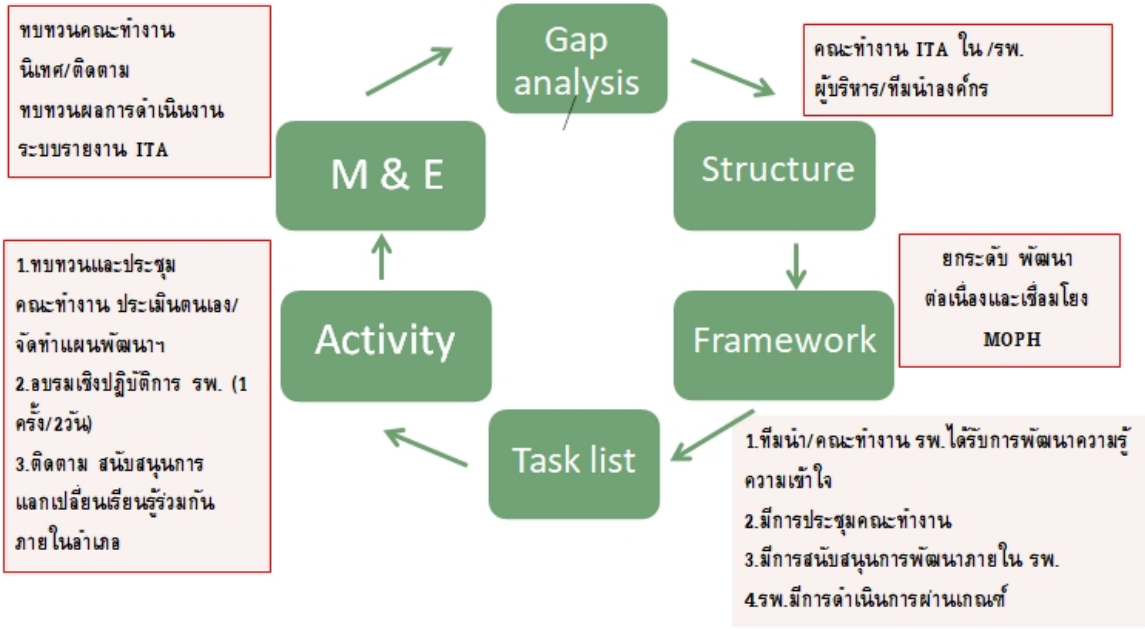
ทบทวนคณะทำงาน
นิเทศ/ติดตาม
ทบทวนผลการดำเนินงาน
ระบบรายงาน ITA

Gap analysis

คณะทำงาน ITA ใน /รพ.
ผู้บริหาร/ทีมนำองค์กร

M & E

Structure

1.ทบทวนและประชุม คณะทำงาน ประเมินตนเอง/ จัดทำแผนพัฒนาฯ
2.อบรมเชิงปฏิบัติการ รพ. (1 ครั้ง/2วัน)
3.ติดตาม สนับสนุนการ แลกเปลี่ยนเรียนรู้ร่วมกัน ภายในอำเภอ

Activity

ยกระดับ พัฒนา
ต่อเนื่องและเชื่อมโยง
MOPH

Framework

Task list

1.ทีมนำ/คณะทำงาน รพ.ได้รับการพัฒนาความรู้ ความเข้าใจ
2.มีการประชุมคณะทำงาน
3.มีการสนับสนุนการพัฒนาภายใน รพ.
4.รพ.มีการดำเนินการผ่านเกณฑ์